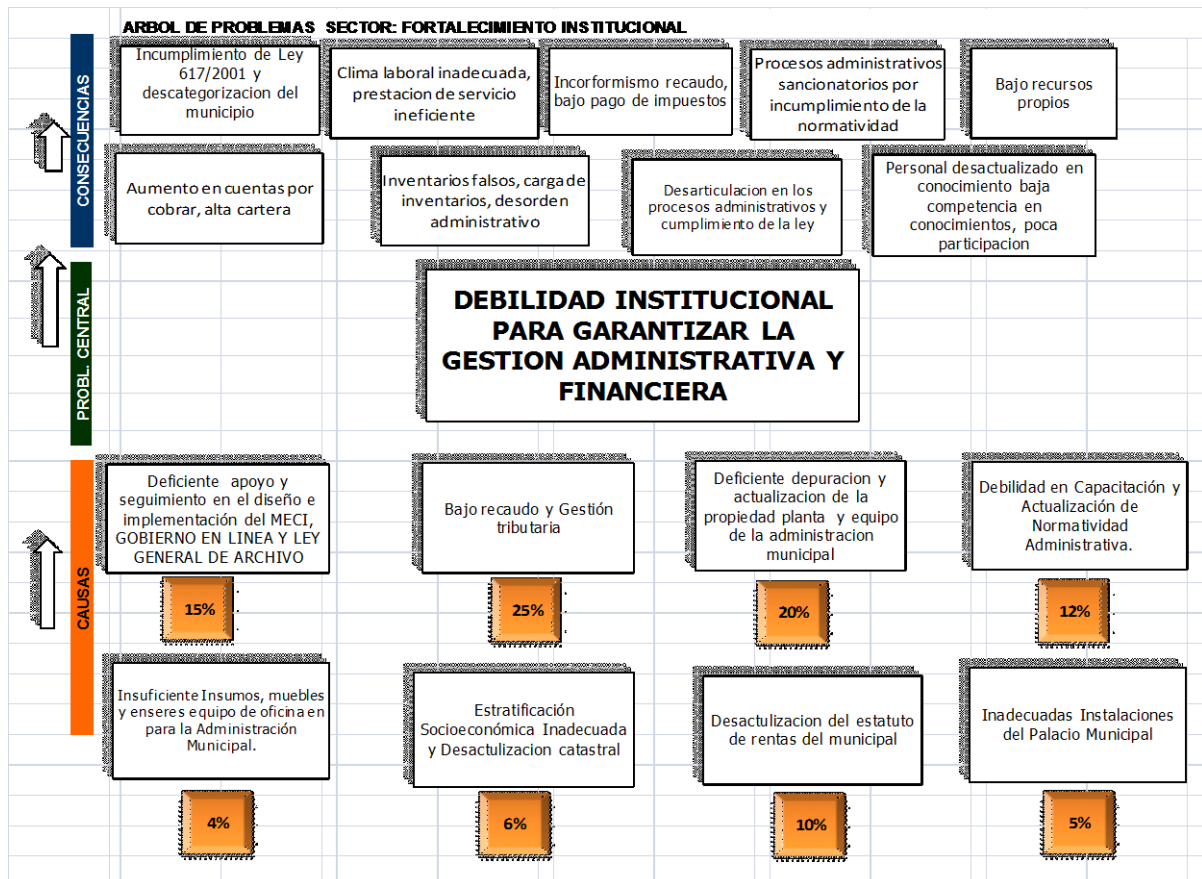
ARBOL DE PROBLEMAS SECTOR: FORTALECIMIENTO INSTITUCIONAL

CONSECUENCIAS

Incumplimiento de Ley 617/2001 y descategorizacion del municipio

Clima laboral inadecuada, prestacion de servicio ineficiente

Incorformismo recaudo, bajo pago de impuestos

Procesos administrativos sancionatorios por incumplimiento de la normatividad

Bajo recursos propios

Aumento en cuentas por cobrar, alta cartera

Inventarios falsos, carga de inventarios, desorden administrativo

Desarticulacion en los procesos administrativos y cumplimiento de la ley

Personal desactualizado en conocimiento baja competencia en conocimientos, poca participacion

PROBL. CENTRAL

DEBILIDAD INSTITUCIONAL PARA GARANTIZAR LA GESTION ADMINISTRATIVA Y FINANCIERA

CAUSAS

Deficiente apoyo y seguimiento en el diseño e implementación del MECI, GOBIERNO EN LINEA Y LEY GENERAL DE ARCHIVO

15%

Bajo recaudo y Gestión tributaria

25%

Deficiente depuracion y actualizacion de la propiedad planta y equipo de la administracion municipal

20%

Debilidad en Capacitación y Actualización de Normatividad Administrativa.

12%

Insuficiente Insumos, muebles y enseres equipo de oficina en para la Administración Municipal.

4%

Estratificación Socioeconómica Inadecuada y Desactulizacion catastral

6%

Desactulizacion del estatuto de rentas del municipal

10%

Inadecuadas Instalaciones del Palacio Municipal

5%